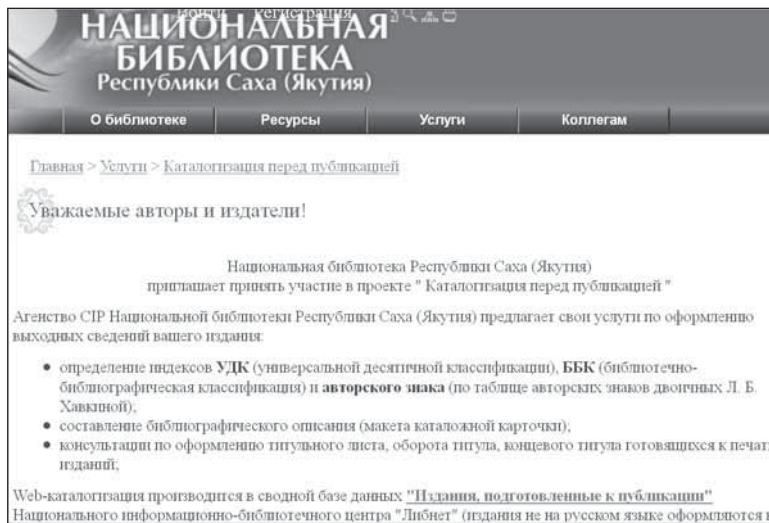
Войти Регистрация

НАЦИОНАЛЬНАЯ БИБЛИОТЕКА
Республики Саха (Якутия)

О библиотеке Ресурсы Услуги Коллегам

Главная > Услуги > Каталогизация перед публикацией

Уважаемые авторы и издатели!

Национальная библиотека Республики Саха (Якутия)
приглашает принять участие в проекте " Каталогизация перед публикацией "

Агенство CIP Национальной библиотеки Республики Саха (Якутия) предлагает свои услуги по оформлению выходных сведений вашего издания:

- определение индексов **УДК** (универсальной десятичной классификации), **ББК** (библиотечно-библиографическая классификация) и **авторского знака** (по таблице авторских знаков двоичных Л. Б. Хавкиной);
- составление библиографического описания (макета каталожной карточки);
- консультации по оформлению титульного листа, оборота титула, концевого титула готовящихся к печат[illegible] изданий;

Web-каталогизация производится в сводной базе данных **"Издания, подготовленные к публикации"** Национального информационно-библиотечного центра "Либнет" (издания не на русском языке оформляются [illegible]